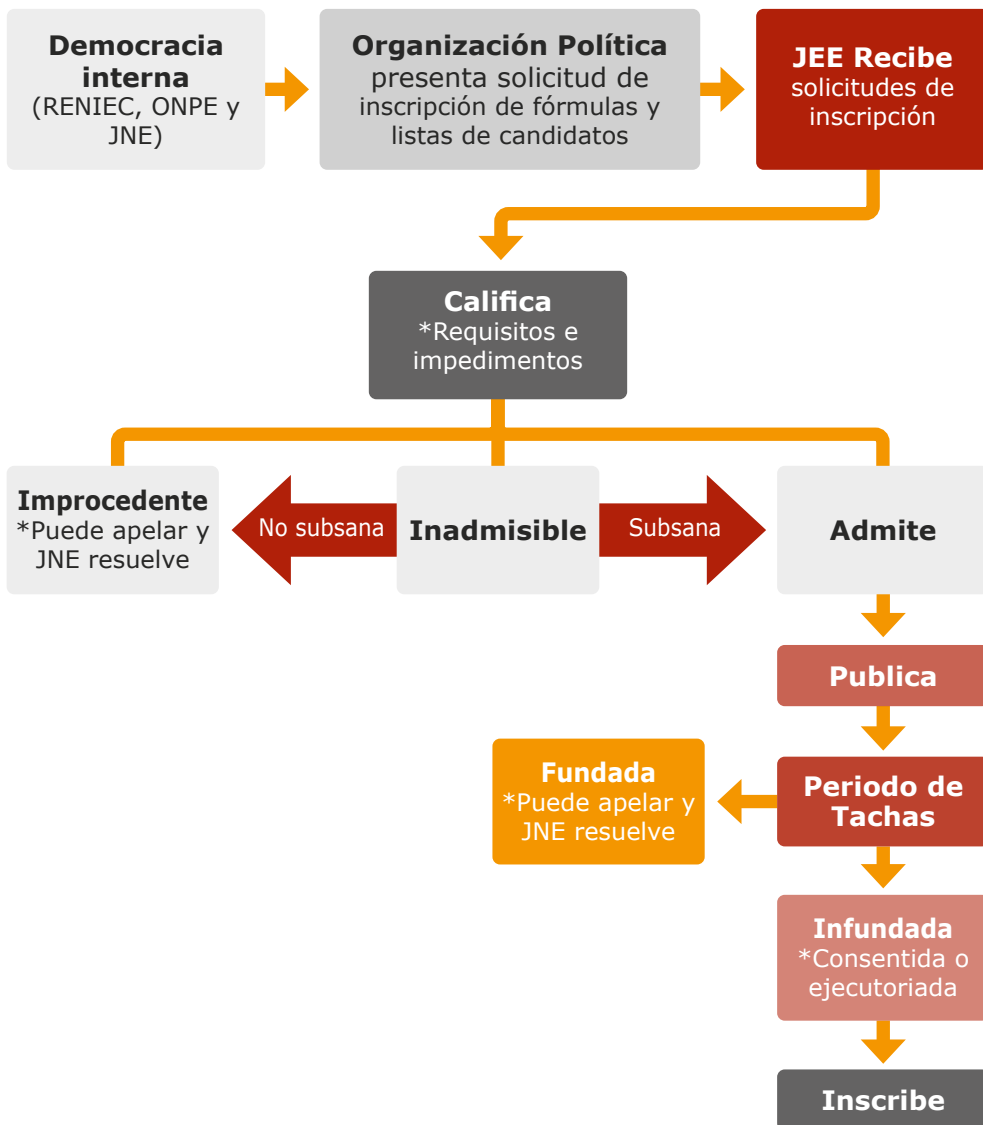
Democracia interna
(RENIEC, ONPE y JNE)

Organización Política
presenta solicitud de inscripción de fórmulas y listas de candidatos

JEE Recibe
solicitudes de inscripción

Califica
*Requisitos e impedimentos

Improcedente
*Puede apelar y JNE resuelve

No subsana

Inadmisible

Subsana

Admite

Publica

Fundada
*Puede apelar y JNE resuelve

Periodo de Tachas

Infundada
*Consentida o ejecutoriada

Inscribe